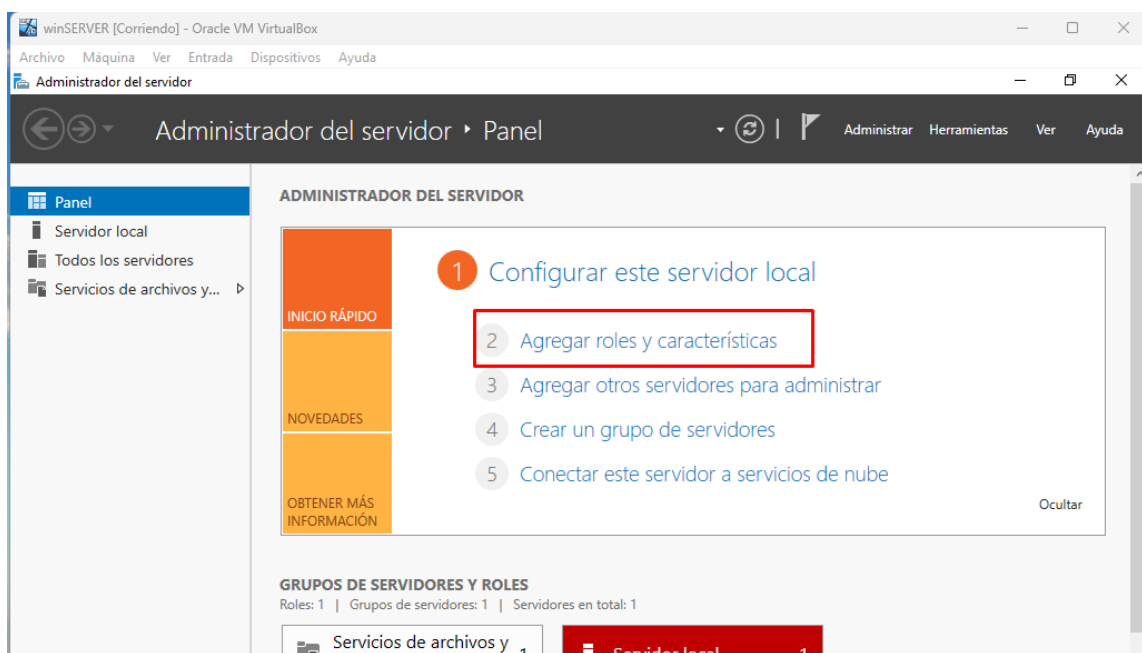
winSERVER [Corriendo] - Oracle VM VirtualBox

Archivo Máquina Ver Entrada Dispositivos Ayuda

Administrador del servidor

Administrador del servidor ‣ Panel

Administrar Herramientas Ver Ayuda

Panel
Servidor local
Todos los servidores
Servicios de archivos y...

ADMINISTRADOR DEL SERVIDOR

INICIO RÁPIDO

NOVEDADES

OBTENER MÁS INFORMACIÓN

1 Configurar este servidor local

2 Agregar roles y características

3 Agregar otros servidores para administrar

4 Crear un grupo de servidores

5 Conectar este servidor a servicios de nube

Ocultar

GRUPOS DE SERVIDORES Y ROLES
Roles: 1 | Grupos de servidores: 1 | Servidores en total: 1

Servicios de archivos y 1

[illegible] 1